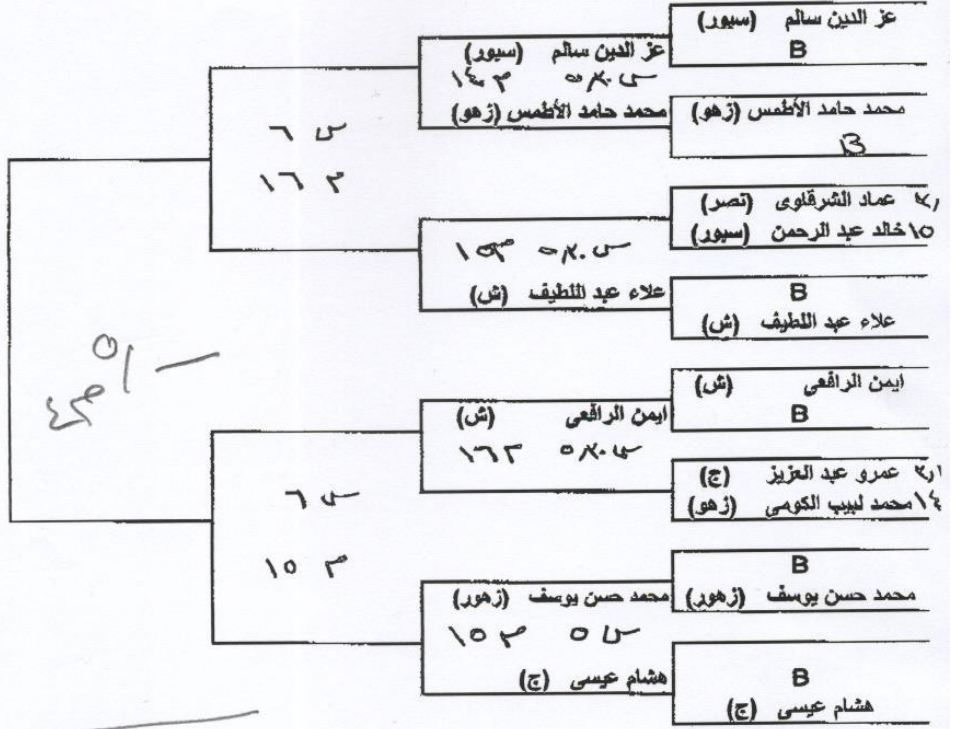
عز الدين سالم (سبور)
B

محمد حامد الأطمس (زهو)
13

١٢ عماد الشرقاوى (نصر)
١٥ خالد عبد الرحمن (سبور)

B
علاء عبد اللطيف (ش)

ايمن الرافعى (ش)
B

١٢ عمرو عبد العزيز (ج)
١٤ محمد لبيب الكومى (زهو)

B
محمد حسن يوسف (زهور)

B
هشام عيسى (ج)

عز الدين سالم (سبور)
س ٥.٣٠ ١٤٣
محمد حامد الأطمس (زهو)

س ٥.٣٠ ١٥٣
علاء عبد اللطيف (ش)

ايمن الرافعى (ش)
س ٥.٣٠ ١٦٣

محمد حسن يوسف (زهور)
س ٥ ١٥٣
هشام عيسى (ج)

٦ س
١٦ ٣

٦ س
١٥ ٣

٥ س
٤ م